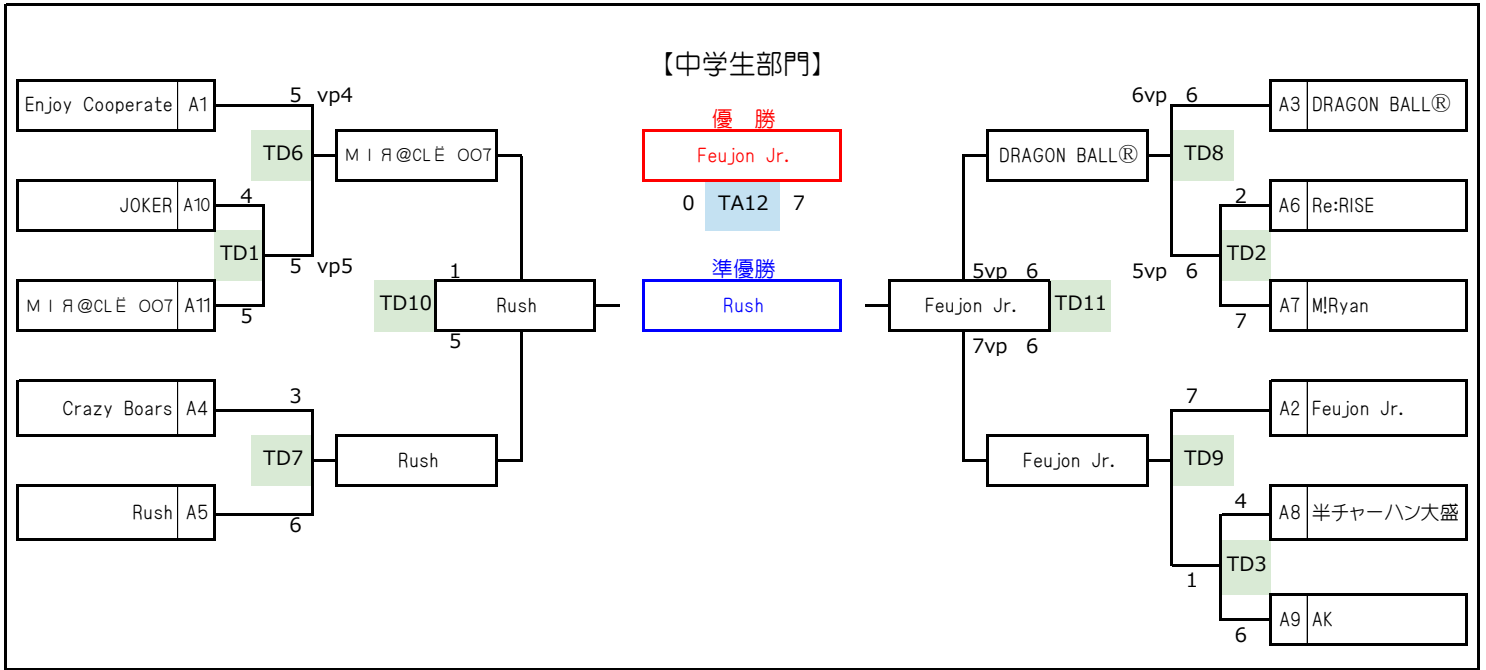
【中学生部門】

優　勝
Feujon Jr.
0 TA12 7
準優勝
Rush

Enjoy Cooperate A1
5 vp4
TD6
ＭＩЯ@CLЁ OO7
JOKER A10
4
TD1
5 vp5
ＭＩЯ@CLЁ OO7 A11
5
1
TD10
Rush
5
Crazy Boars A4
3
TD7
Rush
Rush A5
6

6vp 6
A3 DRAGON BALLⓇ
DRAGON BALLⓇ
TD8
2
A6 Re:RISE
TD2
5vp 6
5vp 6
Feujon Jr.
TD11
A7 M!Ryan
7
7vp 6
7
A2 Feujon Jr.
Feujon Jr.
TD9
4
A8 半チャーハン大盛
TD3
1
A9 AK
6